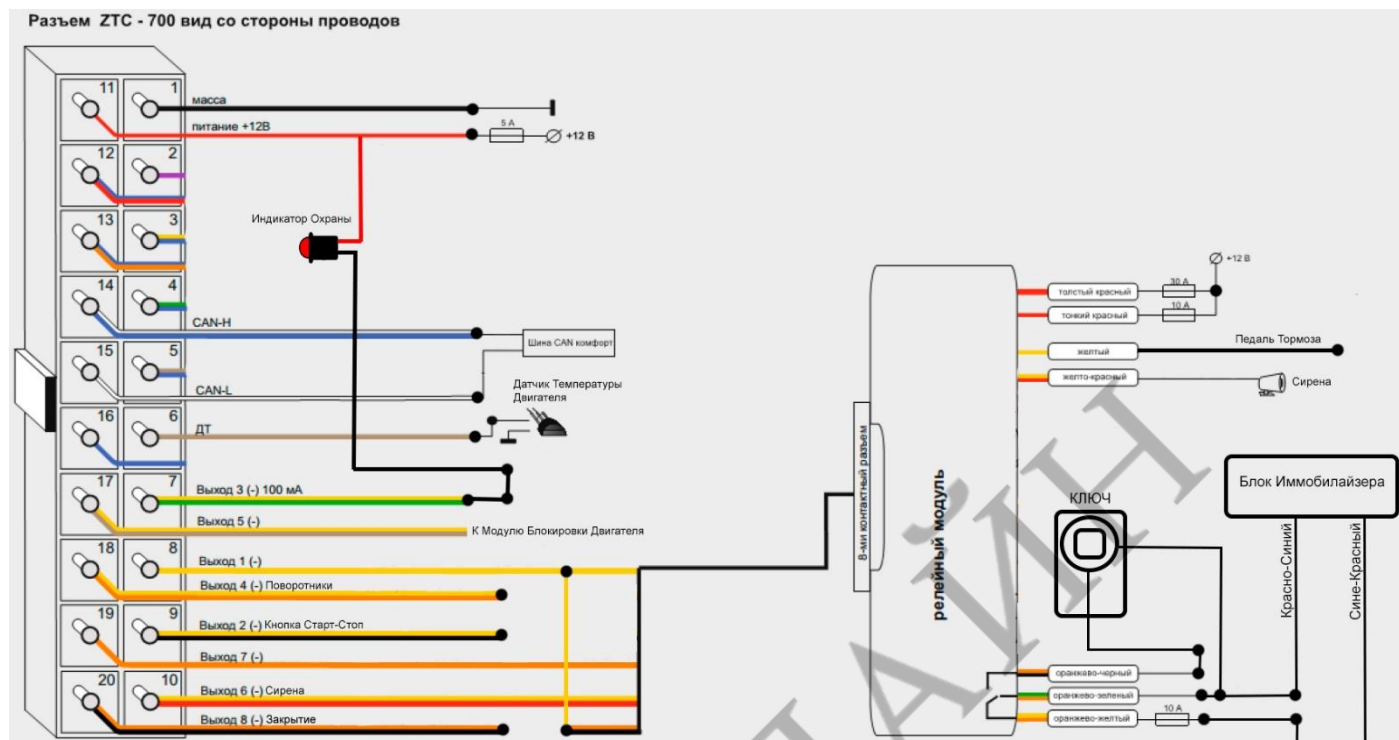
Разъем ZTC - 700 вид со стороны проводов

11
1
масса
питание +12В
5 А
+12 В
12
2
13
3
Индикатор Охраны
14
4
CAN-H
Шина CAN комфорт
15
5
CAN-L
Датчик Температуры Двигателя
16
6
ДТ
17
7
Выход 3 (-) 100 мА
Выход 5 (-)
К Модулю Блокировки Двигателя
18
8
Выход 1 (-)
Выход 4 (-) Поворотники
19
9
Выход 2 (-) Кнопка Старт-Стоп
Выход 7 (-)
20
10
Выход 6 (-) Сирена
Выход 8 (-) Закрытие

8-ми контактный разъем
релейный модуль
+12 В
толстый красный
30 А
тонкий красный
10 А
желтый
Педаль Тормоза
желто-красный
Сирена
КЛЮЧ
Блок Иммобилайзера
Красно-Синий
Сине-Красный
оранжево-черный
оранжево-зеленый
оранжево-желтый
10 А